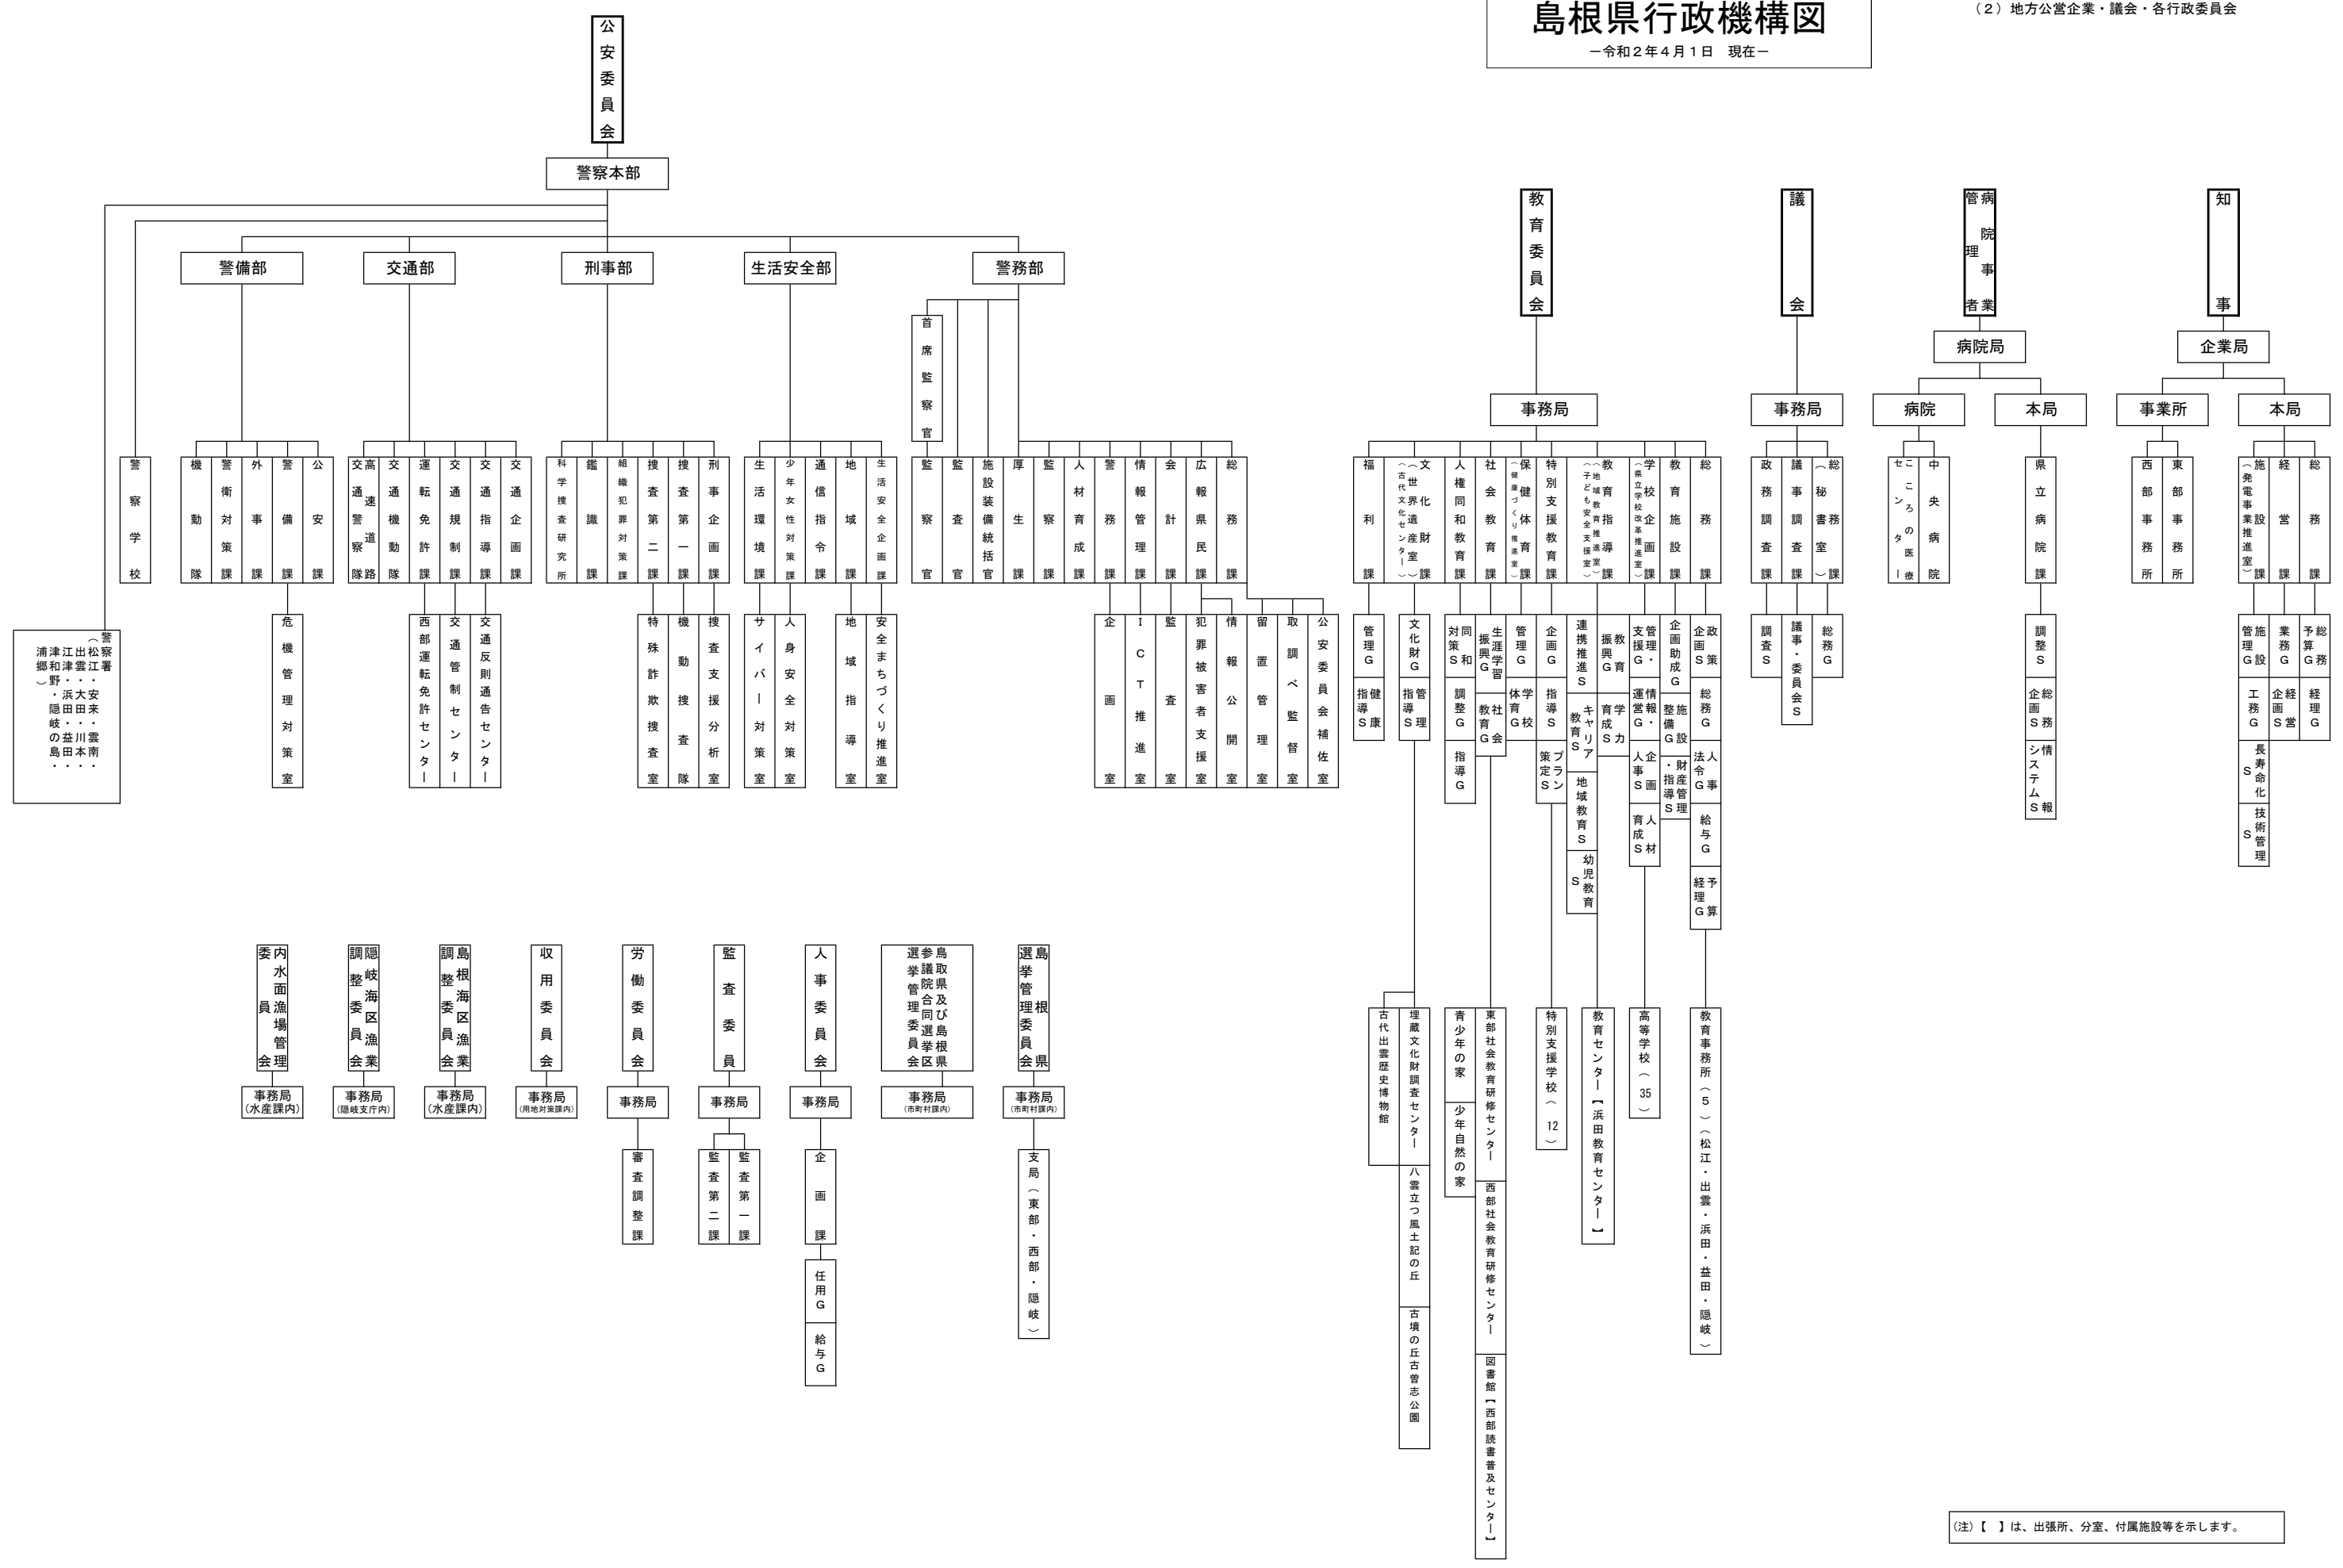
島根県行政機構図
－令和２年４月１日　現在－

（２）地方公営企業・議会・各行政委員会

公安委員会

警察本部

警察署（松江・安来・雲南・出雲・大田・川本・江津・浜田・益田・津和野・隠岐の島・浦郷）

警察学校

警備部
機動隊
警衛対策課
外事課
警備課
危機管理対策室
公安課

交通部
高速道路交通警察隊
交通機動隊
運転免許課
西部運転免許センター
交通規制課
交通管制センター
交通指導課
交通反則通告センター
交通企画課

刑事部
科学捜査研究所
鑑識課
組織犯罪対策課
捜査第二課
特殊詐欺捜査室
捜査第一課
機動捜査隊
刑事企画課
捜査支援分析室

生活安全部
生活環境課
サイバー対策室
少年女性対策課
人身安全対策室
通信指令課
地域課
地域指導室
生活安全企画課
安全まちづくり推進室

警務部
首席監察官
監察官
監査官
施設装備統括官
厚生課
監察課
人材育成課
警務課
企画室
情報管理課
ＩＣＴ推進室
会計課
監査室
広報県民課
犯罪被害者支援室
総務課
情報公開室
留置管理室
取調べ監督室
公安委員会補佐室

内水面漁場管理委員会
事務局（水産課内）

隠岐海区漁業調整委員会
事務局（隠岐支庁内）

島根海区漁業調整委員会
事務局（水産課内）

収用委員会
事務局（用地対策課内）

労働委員会
事務局
審査調整課

監査委員
事務局
監査第二課
監査第一課

人事委員会
事務局
企画課
任用G
給与G

鳥取県及び島根県参議院合同選挙区選挙管理委員会
事務局（市町村課内）

島根県選挙管理委員会
事務局（市町村課内）
支局（東部・西部・隠岐）

教育委員会
事務局
福利課
管理G
健康指導S
文化財課（世界遺産室）（古代文化センター）
文化財G
管理指導S
古代出雲歴史博物館
埋蔵文化財調査センター
八雲立つ風土記の丘
古墳の丘古曽志公園
人権同和教育課
同和対策S
調整G
指導G
社会教育課
生涯学習振興G
社会教育G
青少年の家
少年自然の家
東部社会教育研修センター
西部社会教育研修センター
図書館【西部読書普及センター】
保健体育課（健康づくり推進室）
管理G
学校体育G
特別支援教育課
企画G
指導S
プラン策定S
特別支援学校（12）
教育指導課（地域教育推進室）（子ども安全支援室）
連携推進S
キャリア教育S
地域教育S
幼児教育S
教育振興G
学力育成S
教育センター【浜田教育センター】
学校企画課（県立学校改革推進室）
管理支援G
情報・運営G
企画・人事S
人材育成S
高等学校（35）
教育施設課
企画助成G
施設整備G
財産管理・指導S
総務課
政策企画S
総務G
人事法令G
給与G
予算経理G
教育事務所（５）（松江・出雲・浜田・益田・隠岐）

議会
事務局
政務調査課
調査S
議事調査課
議事・委員会S
総務課（秘書室）
総務G

病院事業管理者
病院局
病院
こころの医療センター
中央病院
本局
県立病院課
調整S
総務企画S
情報システムS

知事
企業局
事業所
西部事務所
東部事務所
本局
施設課（発電事業推進室）
施設管理G
工務G
長寿命化S
技術管理S
経営課
業務G
経営企画S
総務課
総務予算G
経理G

(注)【　】は、出張所、分室、付属施設等を示します。